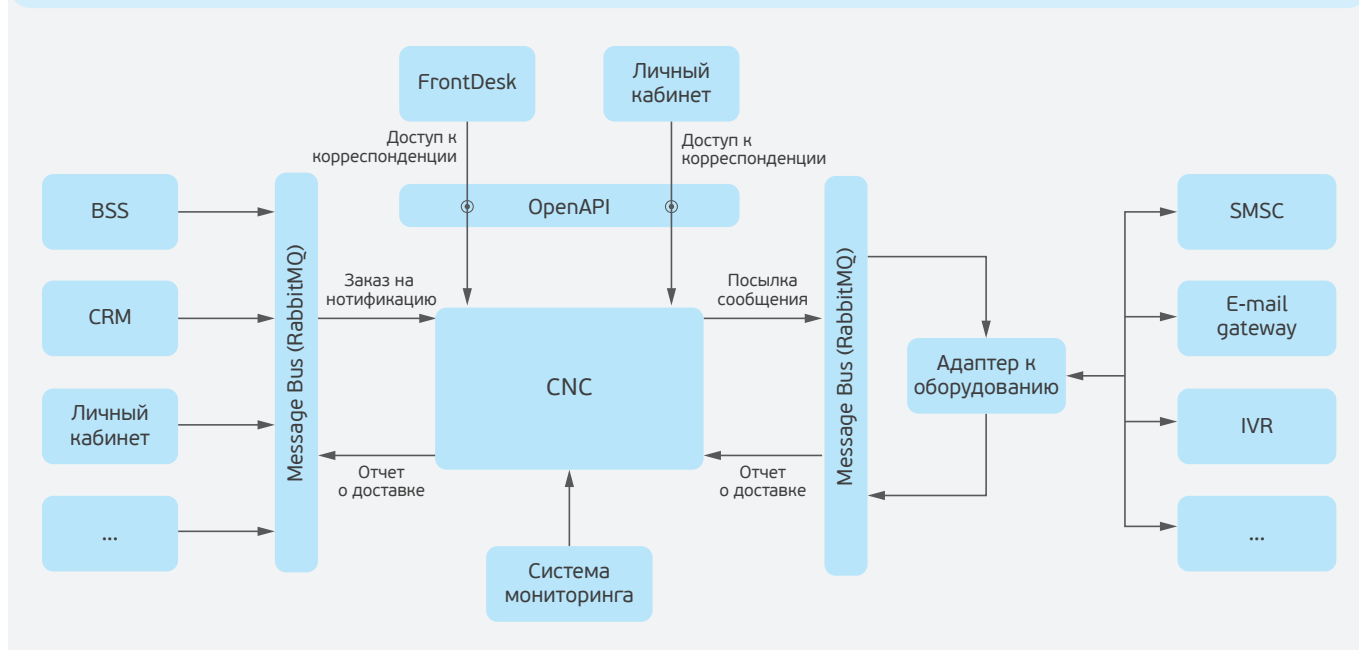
FrontDesk

Личный кабинет

Доступ к корреспонденции

Доступ к корреспонденции

OpenAPI

BSS

CRM

Личный кабинет

...

Message Bus (RabbitMQ)

Заказ на нотификацию

Отчет о доставке

CNC

Посылка сообщения

Отчет о доставке

Система мониторинга

Message Bus (RabbitMQ)

Адаптер к оборудованию

SMSC

E-mail gateway

IVR

...